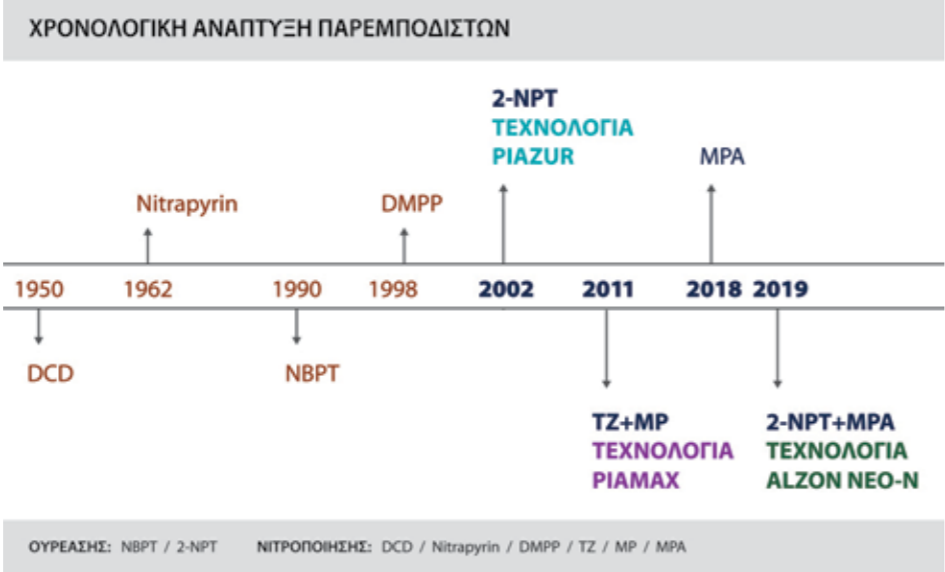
ΧΡΟΝΟΛΟΓΙΚΗ ΑΝΑΠΤΥΞΗ ΠΑΡΕΜΠΟΔΙΣΤΩΝ

2-NPT
ΤΕΧΝΟΛΟΓΙΑ
PIAZUR

MPA

Nitrapyrin

DMPP

1950 1962 1990 1998 2002 2011 2018 2019

DCD

NBPT

TZ+MP
ΤΕΧΝΟΛΟΓΙΑ
PIAMAX

2-NPT+MPA
ΤΕΧΝΟΛΟΓΙΑ
ALZON NEO-N

ΟΥΡΕΑΣΗΣ: NBPT / 2-NPT ΝΙΤΡΟΠΟΙΗΣΗΣ: DCD / Nitrapyrin / DMPP / TZ / MP / MPA